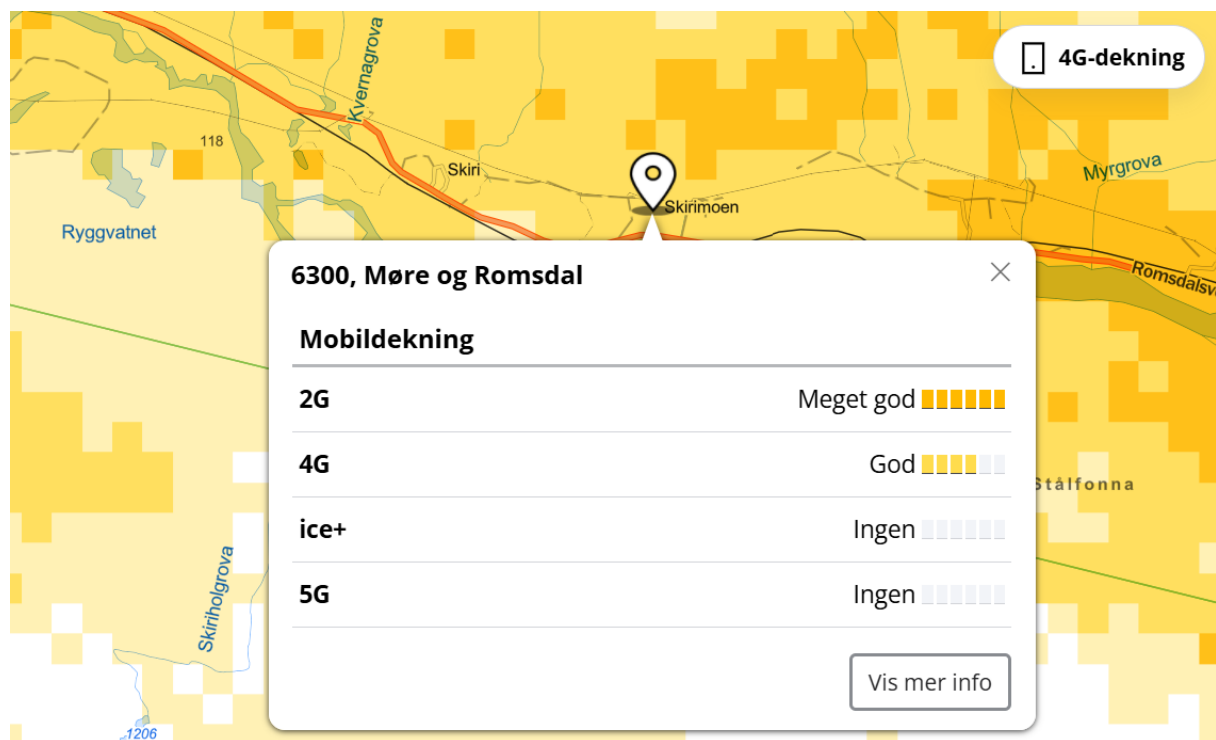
4G-dekning

Kvernagrova

118

Skiri

Skirimoen

Myrgrova

Ryggvatnet

Romsdalsv

Stålfonna

Skiriholgrova

1206

6300, Møre og Romsdal

Mobildekning

| | |
|---|---|
| 2G | Meget god |
| 4G | God |
| ice+ | Ingen |
| 5G | Ingen |

Vis mer info